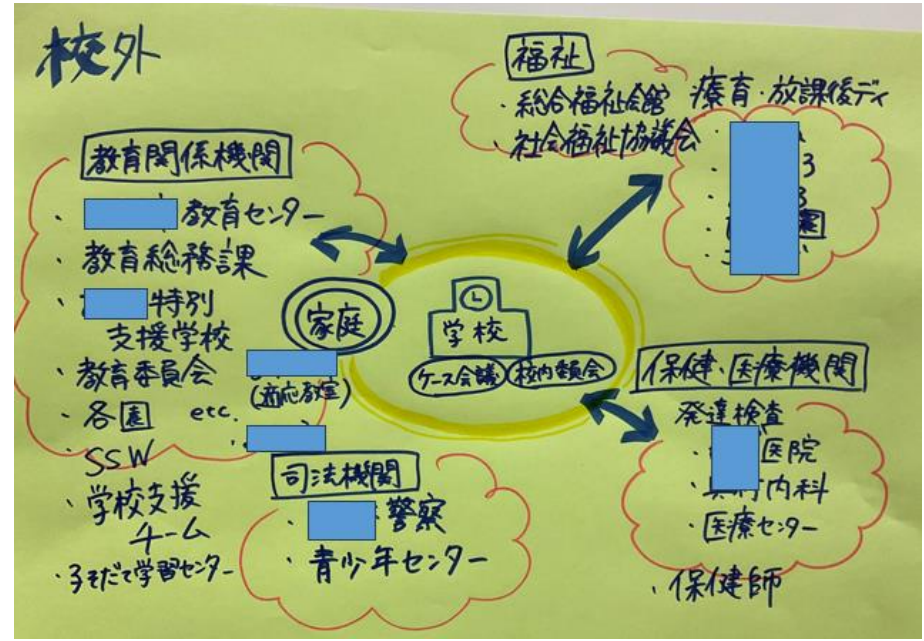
校外

福祉
・総合福祉会館
・社会福祉協議会
療育・放課後デイ
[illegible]
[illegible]
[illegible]
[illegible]園
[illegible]

教育関係機関
・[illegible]教育センター
・教育総務課
・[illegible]特別支援学校
・教育委員会
・各園 etc.
・SSW
・学校支援チーム
・子そだて学習センター

家庭

学校
ケース会議
校内委員会

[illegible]
(適応教室)
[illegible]

保健、医療機関
発達検査
・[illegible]医院
・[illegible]内科
・医療センター
・保健師

司法機関
・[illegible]警察
・青少年センター